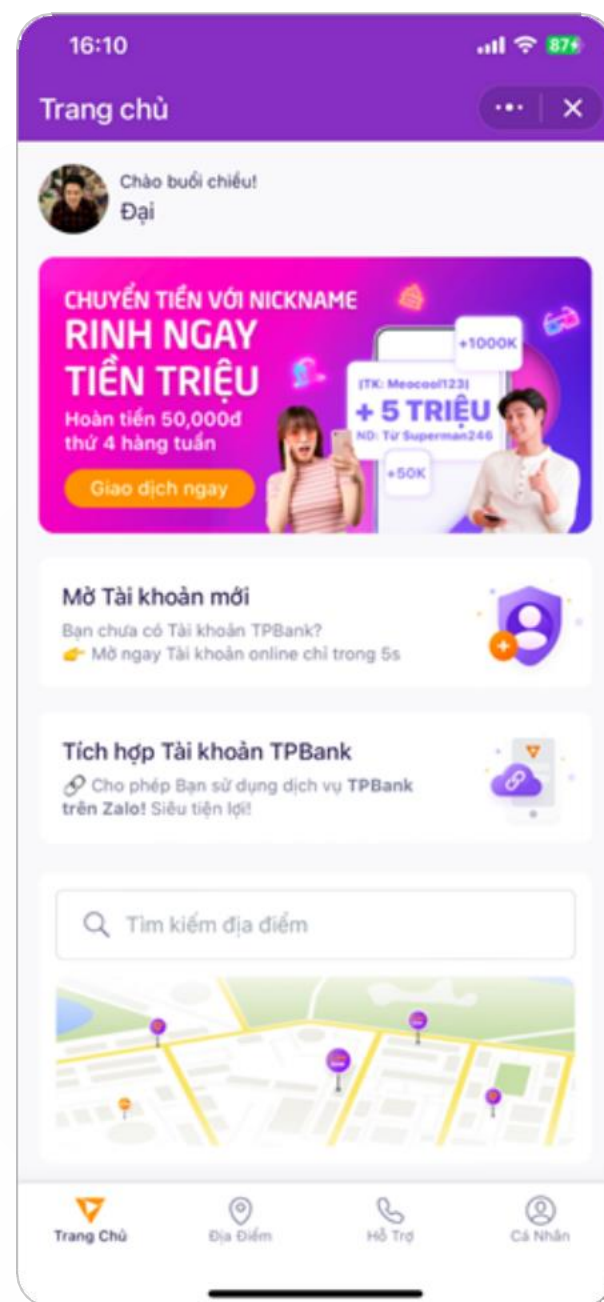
16:10

87

Trang chủ

Chào buổi chiều!
Đại

CHUYỂN TIỀN VỚI NICKNAME
RINH NGAY TIỀN TRIỆU
Hoàn tiền 50,000đ thứ 4 hàng tuần
Giao dịch ngay

+1000K
(TK: Meocool123)
+ 5 TRIỆU
ND: Từ Superman246
+50K

Mở Tài khoản mới
Bạn chưa có Tài khoản TPBank?
Mở ngay Tài khoản online chỉ trong 5s

Tích hợp Tài khoản TPBank
Cho phép Bạn sử dụng dịch vụ TPBank trên Zalo! Siêu tiện lợi!

Tìm kiếm địa điểm

Trang Chủ
Địa Điểm
Hỗ Trợ
Cá Nhân